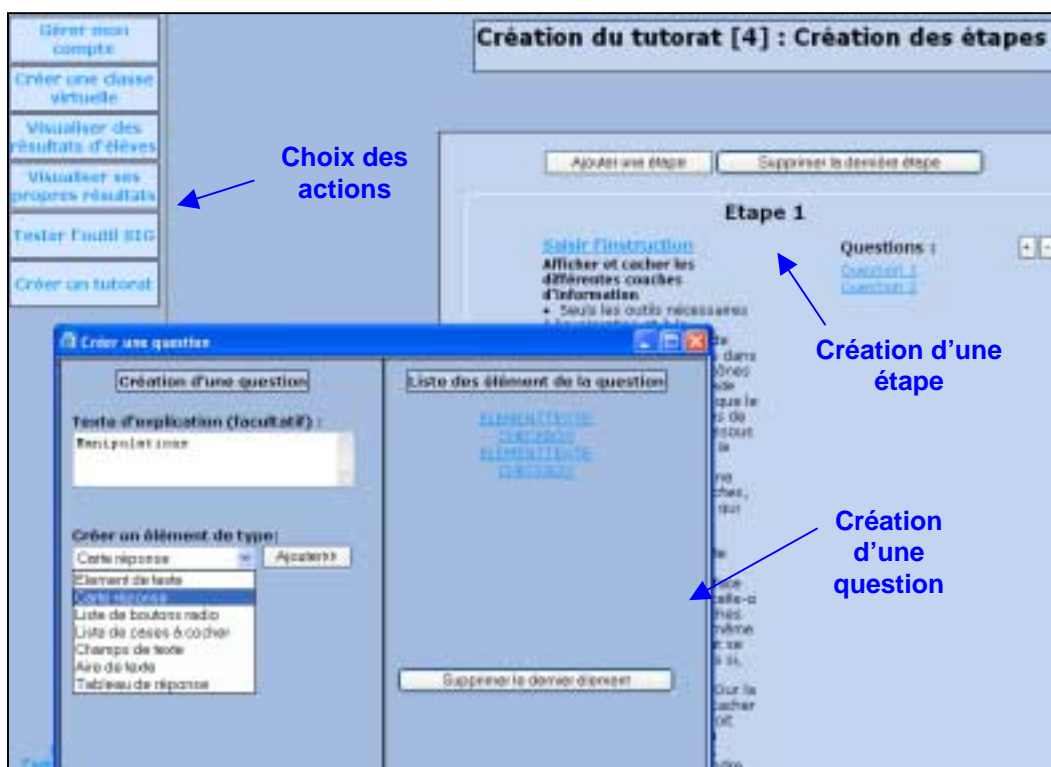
Gérer mon compte

Créer une classe virtuelle

Visualiser des résultats d'élèves

Visualiser ses propres résultats

Tester l'outil SIG

Créer un tutorat

Choix des actions

Création du tutorat [4] : Création des étapes

Ajouter une étape

Supprimer la dernière étape

Etape 1

Saisir l'instruction

Afficher et cacher les différentes couches d'information

• Seuls les outils nécessaires

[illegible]

Questions :

Question 1

Question 2

Création d'une étape

Créer une question

Création d'une question

Texte d'explication (facultatif) :

Manipulations

Créer un élément de type:

Carte réponse

Ajouter>>

Element de texte

Carte réponse

Liste de boutons radio

Liste de cases à cocher

Champs de texte

Aire de texte

Tableau de réponse

Liste des élément de la question

ELEMENTTEXTE

CHECKBOX

ELEMENTTEXTE

CHECKBOX

Supprimer le dernier élément

Création d'une question